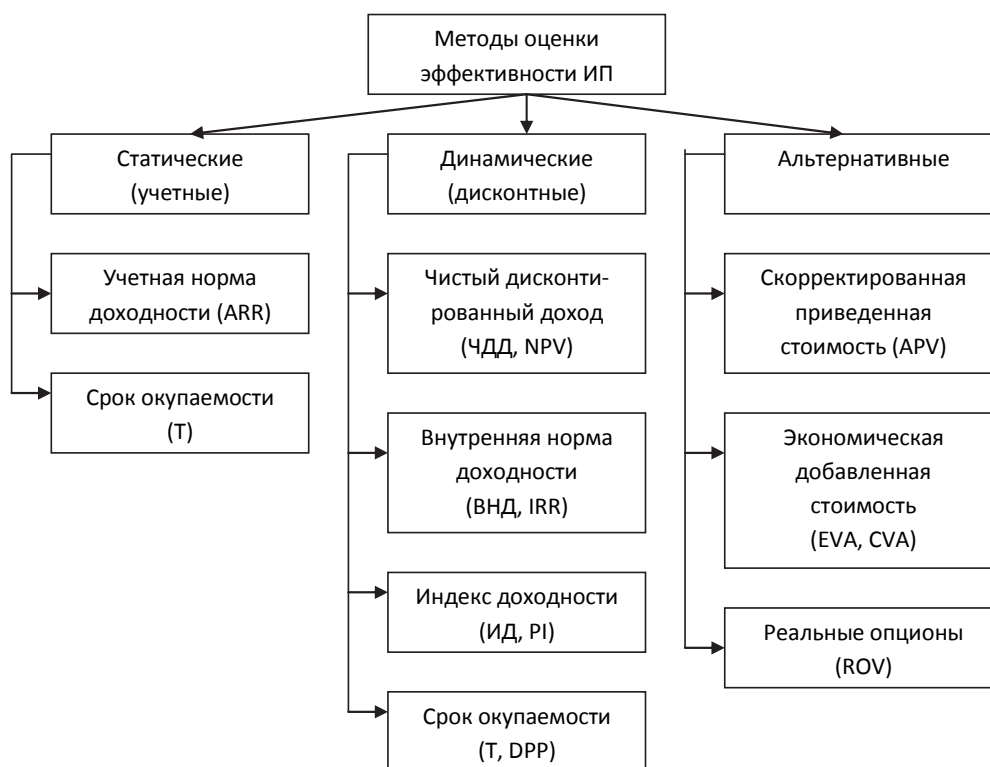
Методы оценки эффективности ИП

Статические (учетные)

Учетная норма доходности (ARR)

Срок окупаемости (Т)

Динамические (дисконтные)

Чистый дисконтированный доход (ЧДД, NPV)

Внутренняя норма доходности (ВНД, IRR)

Индекс доходности (ИД, PI)

Срок окупаемости (Т, DPP)

Альтернативные

Скорректированная приведенная стоимость (APV)

Экономическая добавленная стоимость (EVA, CVA)

Реальные опционы (ROV)